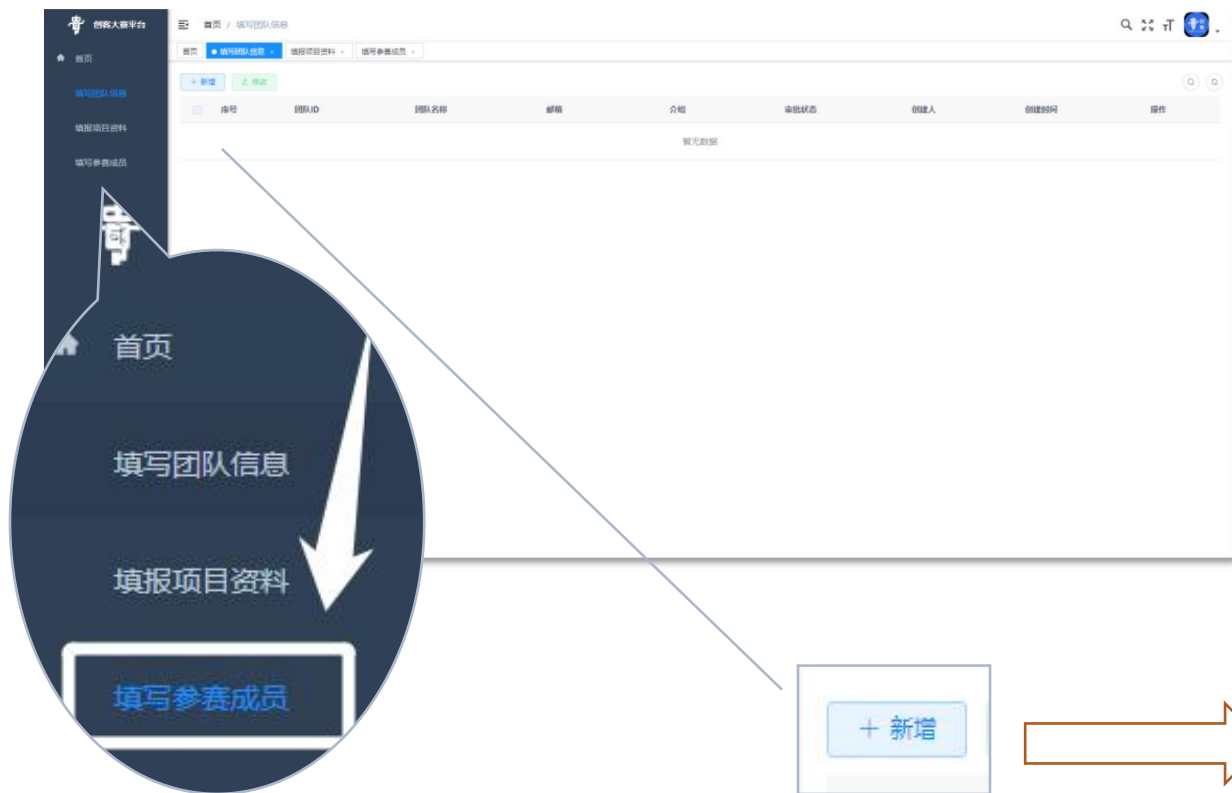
创客大赛平台

首页

填写团队信息

填报项目资料

填写参赛成员

首页 / 填写团队信息

首页 填写团队信息 × 填报项目资料 × 填写参赛成员 ×

+ 新增 修改

| 序号 | 团队ID | 团队名称 | 邮箱 | 介绍 | 审批状态 | 创建人 | 创建时间 | 操作 |
|---|---|---|---|---|---|---|---|---|

暂无数据

首页

填写团队信息

填报项目资料

填写参赛成员

+ 新增